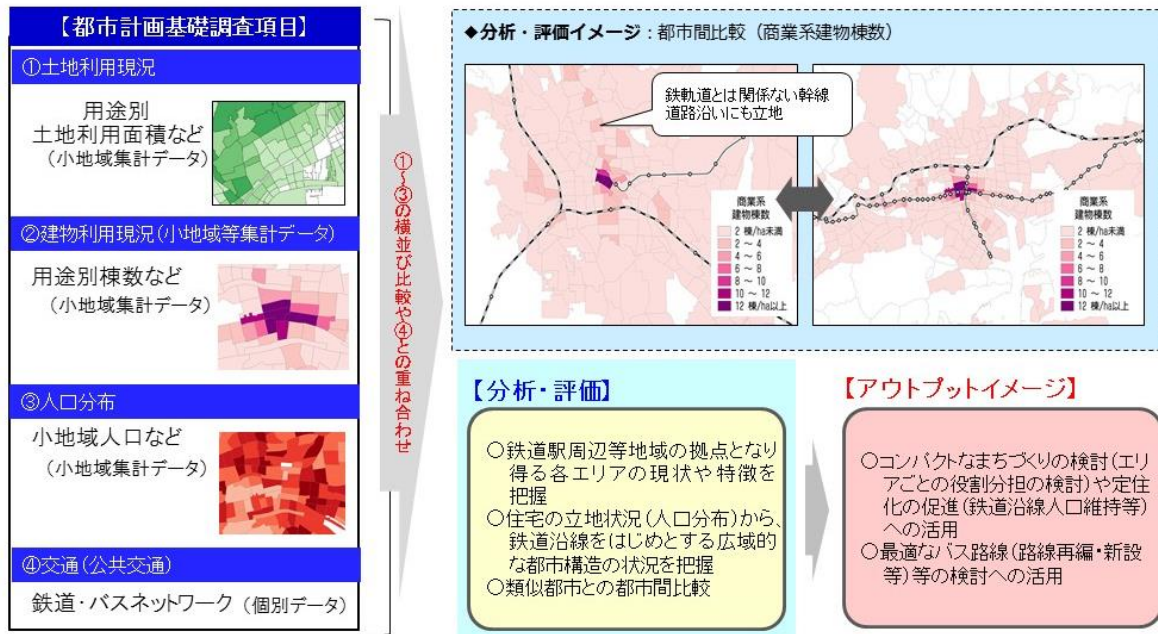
【都市計画基礎調査項目】

①土地利用現況

用途別
土地利用面積など
（小地域集計データ）

②建物利用現況（小地域等集計データ）

用途別棟数など
（小地域集計データ）

③人口分布

小地域人口など
（小地域集計データ）

④交通（公共交通）

鉄道・バスネットワーク（個別データ）

①〜③の横並び比較や④との重ね合わせ

◆分析・評価イメージ：都市間比較（商業系建物棟数）

鉄軌道とは関係ない幹線道路沿いにも立地

| 商業系建物棟数 |
|---|
| 2 棟/ha未満 |
| 2 〜 4 |
| 4 〜 6 |
| 6 〜 8 |
| 8 〜 10 |
| 10 〜 12 |
| 12 棟/ha以上 |

| 商業系建物棟数 |
|---|
| 2 棟/ha未満 |
| 2 〜 4 |
| 4 〜 6 |
| 6 〜 8 |
| 8 〜 10 |
| 10 〜 12 |
| 12 棟/ha以上 |

【分析・評価】

○鉄道駅周辺等地域の拠点となり得る各エリアの現状や特徴を把握
○住宅の立地状況（人口分布）から、鉄道沿線をはじめとする広域的な都市構造の状況を把握
○類似都市との都市間比較

【アウトプットイメージ】

○コンパクトなまちづくりの検討（エリアごとの役割分担の検討）や定住化の促進（鉄道沿線人口維持等）への活用
○最適なバス路線（路線再編・新設等）等の検討への活用